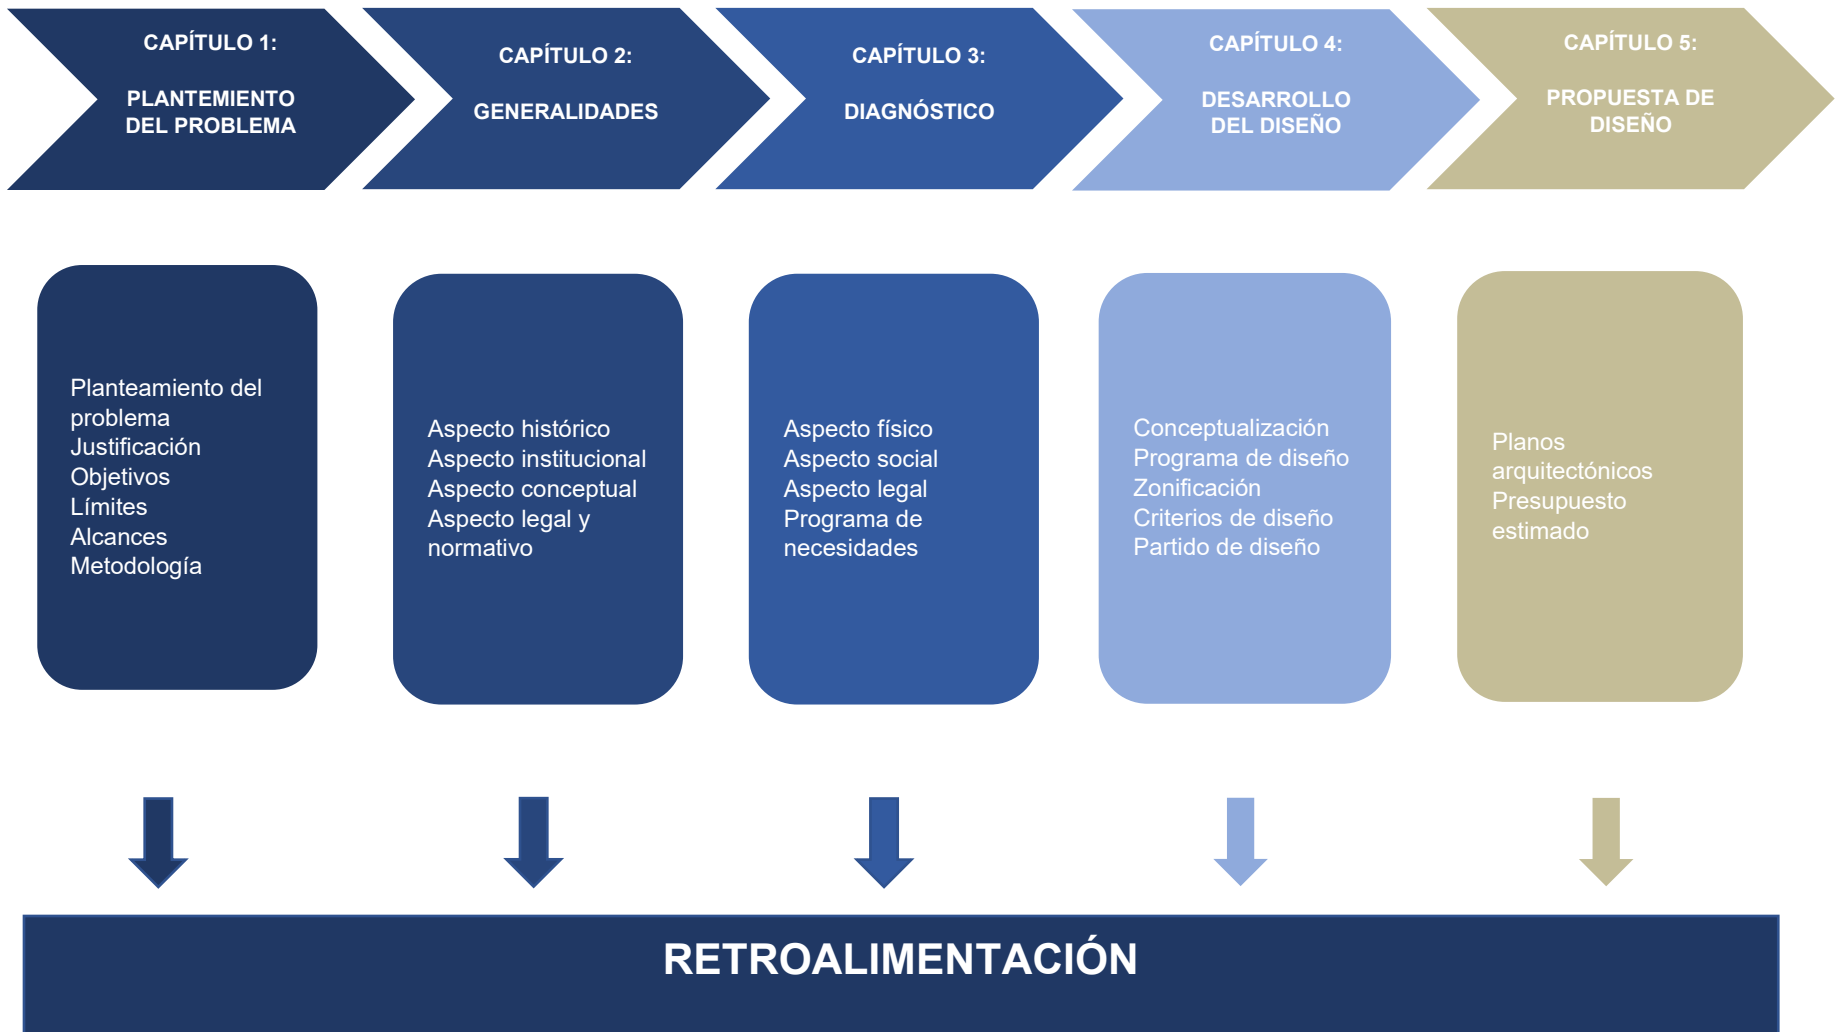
CAPÍTULO 1:

PLANTEMIENTO DEL PROBLEMA

CAPÍTULO 2:

GENERALIDADES

CAPÍTULO 3:

DIAGNÓSTICO

CAPÍTULO 4:

DESARROLLO DEL DISEÑO

CAPÍTULO 5:

PROPUESTA DE DISEÑO

Planteamiento del problema
Justificación
Objetivos
Límites
Alcances
Metodología

Aspecto histórico
Aspecto institucional
Aspecto conceptual
Aspecto legal y normativo

Aspecto físico
Aspecto social
Aspecto legal
Programa de necesidades

Conceptualización
Programa de diseño
Zonificación
Criterios de diseño
Partido de diseño

Planos arquitectónicos
Presupuesto estimado

RETROALIMENTACIÓN